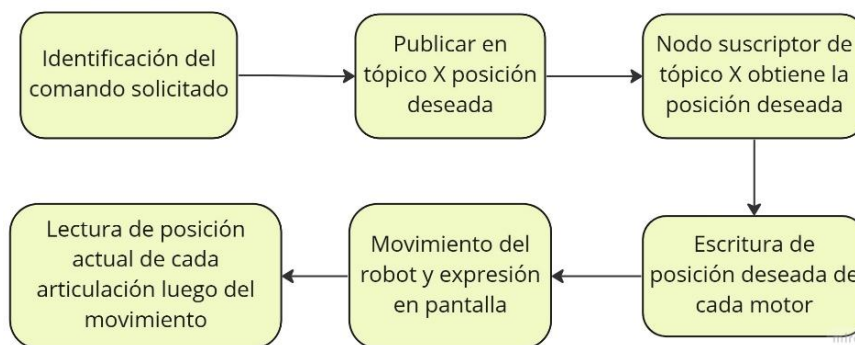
Identificación del comando solicitado

Publicar en tópico X posición deseada

Nodo suscriptor de tópico X obtiene la posición deseada

Escritura de posición deseada de cada motor

Movimiento del robot y expresión en pantalla

Lectura de posición actual de cada articulación luego del movimiento